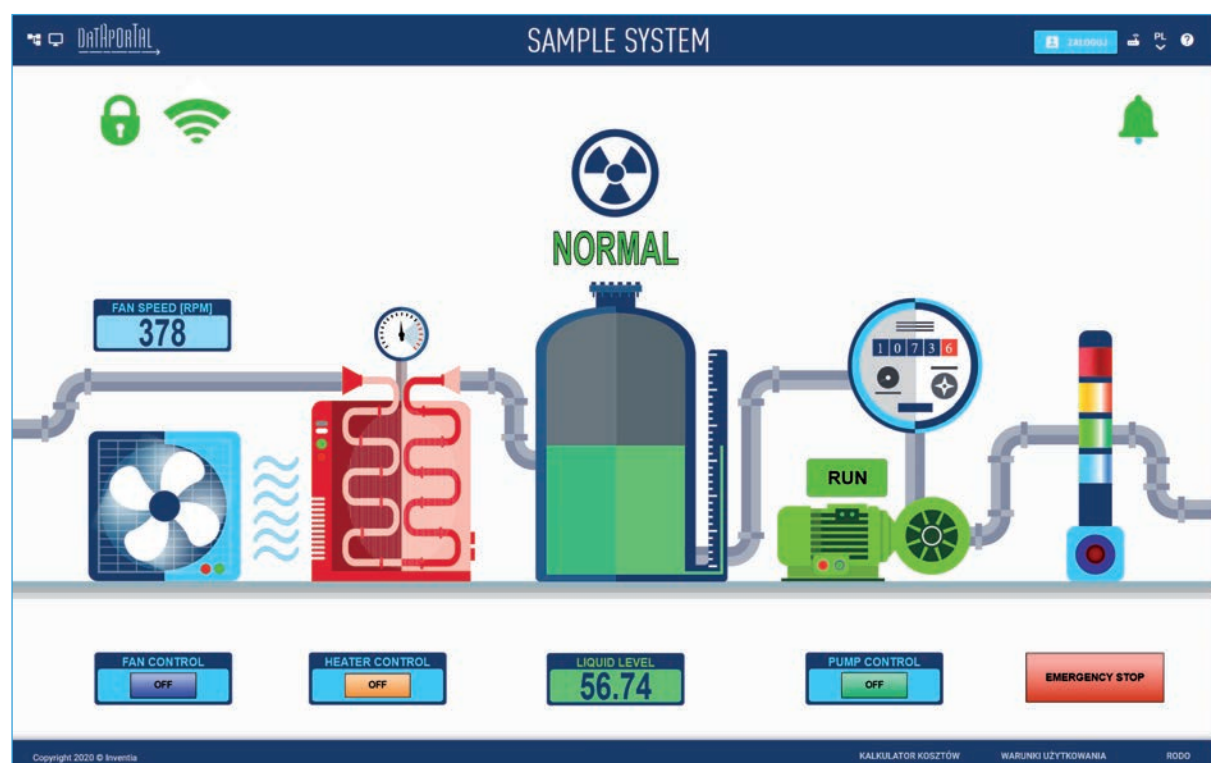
DATAPORTAL

SAMPLE SYSTEM

ZALOGUJ

PL

NORMAL

FAN SPEED [RPM]
378

1 0 7 3 6

RUN

FAN CONTROL
OFF

HEATER CONTROL
OFF

LIQUID LEVEL
56.74

PUMP CONTROL
OFF

EMERGENCY STOP

Copyright 2020 © Inventia

KALKULATOR KOSZTÓW

WARUNKI UŻYTKOWANIA

RODO